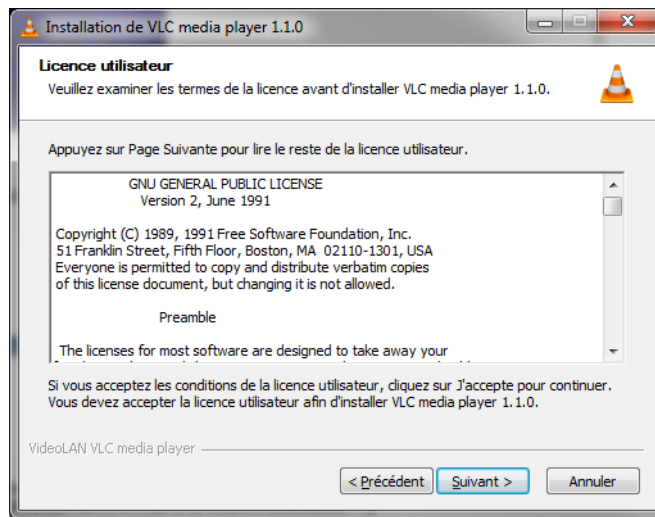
Installation de VLC media player 1.1.0

Licence utilisateur
Veuillez examiner les termes de la licence avant d'installer VLC media player 1.1.0.

Appuyez sur Page Suivante pour lire le reste de la licence utilisateur.

GNU GENERAL PUBLIC LICENSE
Version 2, June 1991

Copyright (C) 1989, 1991 Free Software Foundation, Inc.
51 Franklin Street, Fifth Floor, Boston, MA 02110-1301, USA
Everyone is permitted to copy and distribute verbatim copies
of this license document, but changing it is not allowed.

Preamble

The licenses for most software are designed to take away your
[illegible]

Si vous acceptez les conditions de la licence utilisateur, cliquez sur J'accepte pour continuer. Vous devez accepter la licence utilisateur afin d'installer VLC media player 1.1.0.

VideoLAN VLC media player

< Précédent
Suivant >
Annuler